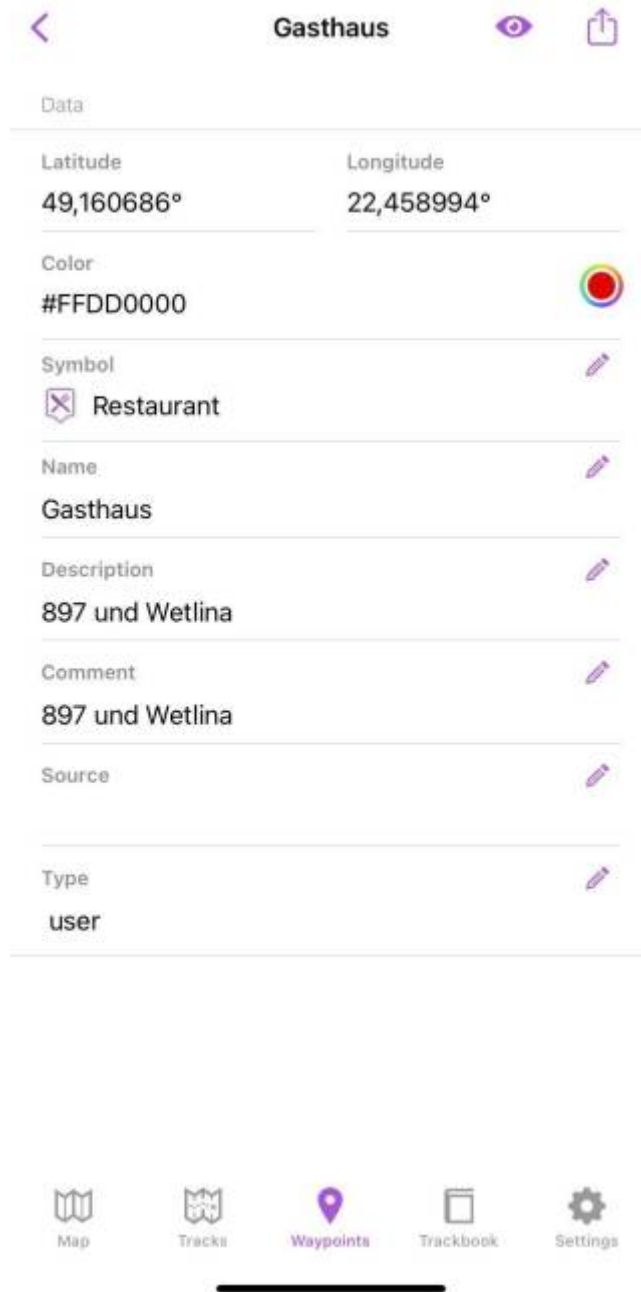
Gasthaus

Data

Latitude
49,160686°

Longitude
22,458994°

Color
#FFDD0000

Symbol
Restaurant

Name
Gasthaus

Description
897 und Wetlina

Comment
897 und Wetlina

Source

Type
user

Map
Tracks
Waypoints
Trackbook
Settings